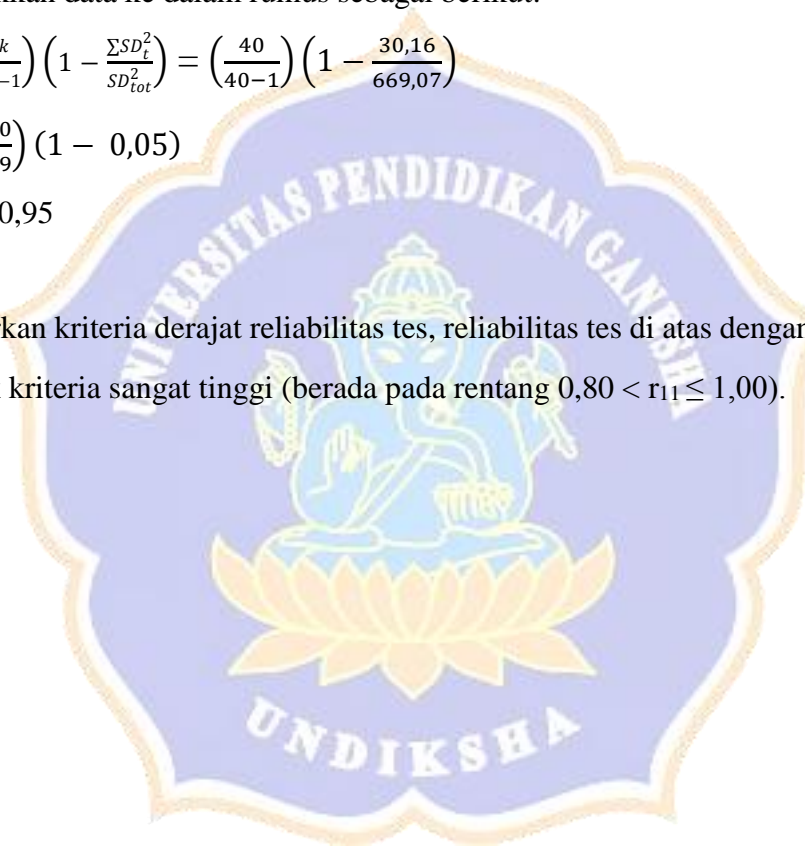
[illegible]kan data ke dalam rumus sebagai berikut:

$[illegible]\frac{k}{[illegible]-1}\right)\left(1-\frac{\sum SD_t^2}{SD_{tot}^2}\right)=\left(\frac{40}{40-1}\right)\left(1-\frac{30,16}{669,07}\right)$

$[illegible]\frac{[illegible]0}{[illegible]9}\right)(1-0,05)$

0,95

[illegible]kan kriteria derajat reliabilitas tes, reliabilitas tes di atas dengan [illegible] kriteria sangat tinggi (berada pada rentang 0,80 < r$_{11}$ ≤ 1,00).

UNIVERSITAS PENDIDIKAN GANESHA

UNDIKSHA